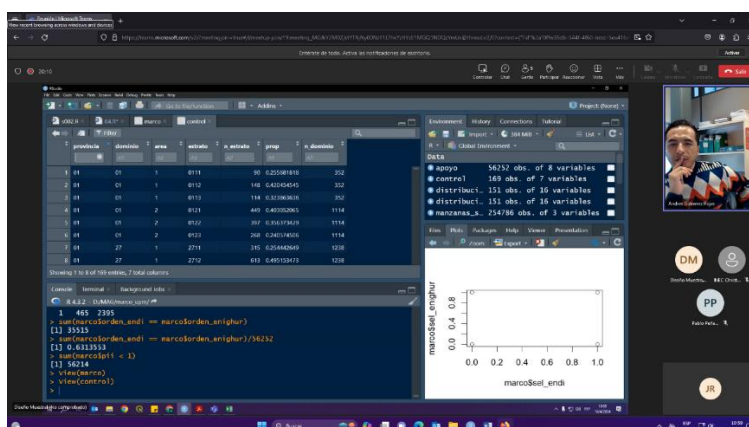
Entérate de todo. Activa las notificaciones de escritorio.

Activar

20:10

Conversar Chat Gente Participar Reaccionar Vista Más Salir

Go to file/function Addins Project: (None)

control

Filter

| | provincia | dominio | area | estrato | n_estrato | prop | n_dominio |
|---|---|---|---|---|---|---|---|
| 1 | 01 | 01 | 1 | 0111 | 90 | 0.255681818 | 352 |
| 2 | 01 | 01 | 1 | 0112 | 148 | 0.420454545 | 352 |
| 3 | 01 | 01 | 1 | 0113 | 114 | 0.323863636 | 352 |
| 4 | 01 | 01 | 2 | 0121 | 449 | 0.403052065 | 1114 |
| 5 | 01 | 01 | 2 | 0122 | 397 | 0.356373429 | 1114 |
| 6 | 01 | 01 | 2 | 0123 | 268 | 0.240574506 | 1114 |
| 7 | 01 | 27 | 1 | 2711 | 315 | 0.254442649 | 1238 |
| 8 | 01 | 27 | 1 | 2712 | 613 | 0.495153473 | 1238 |

Showing 1 to 8 of 169 entries, 7 total columns

Console Terminal Background Jobs

R 4.3.2 · D:/MAG/marco_upm/

1 465 2395
> sum(marco$orden_endi == marco$orden_enighur)
[1] 35515
> sum(marco$orden_endi == marco$orden_enighur)/56252
[1] 0.6313353
> sum(marco$pii < 1)
[1] 56214
> View(marco)
> View(control)
>

Environment History Connections Tutorial

Import 384 MiB List

R Global Environment

Data
apoyo 56252 obs. of 8 variables
control 169 obs. of 7 variables
distribuci… 151 obs. of 16 variables
distribuci… 151 obs. of 16 variables
manzanas_s… 254786 obs. of 3 variables

Files Plots Packages Help Viewer Presentation

Zoom Export

marco$sel_enighur
0.0 0.4 0.8
0.0 0.2 0.4 0.6 0.8 1.0
marco$sel_endi

DM PP JR